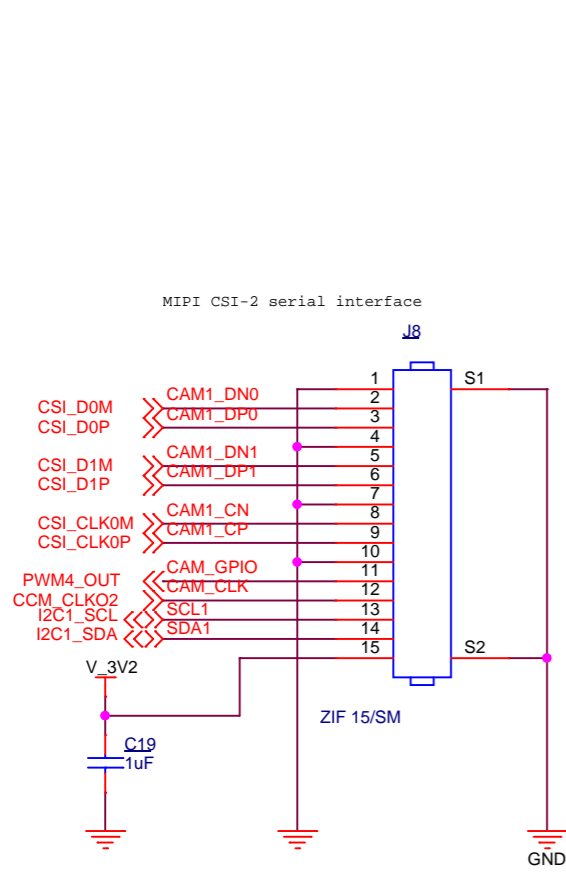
MIPI CSI-2 serial interface

J8

CSI_D0M
CSI_D0P
CAM1_DN0
CAM1_DP0

CSI_D1M
CSI_D1P
CAM1_DN1
CAM1_DP1

CSI_CLK0M
CSI_CLK0P
CAM1_CN
CAM1_CP

PWM4_OUT
CCM_CLKO2
I2C1_SCL
I2C1_SDA
CAM_GPIO
CAM_CLK
SCL1
SDA1

1
2
3
4
5
6
7
8
9
10
11
12
13
14
15

S1
S2

V_3V2

C19
1uF

ZIF 15/SM

GND